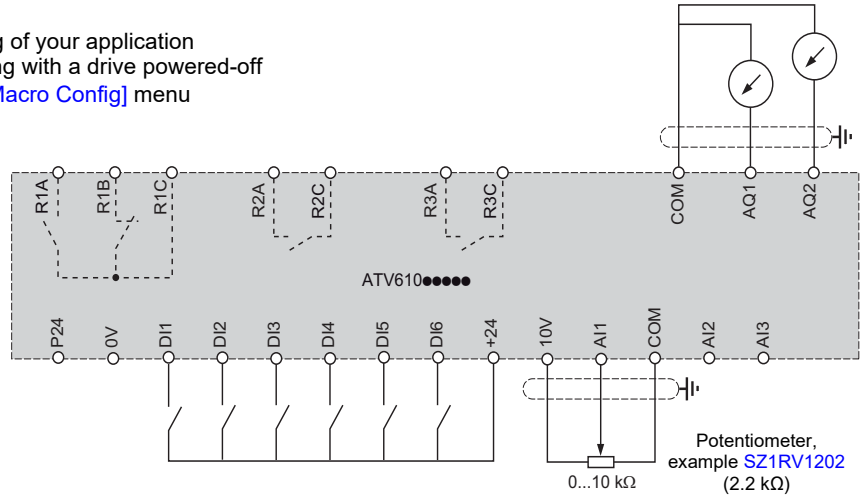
g of your application
ng with a drive powered-off
Macro Config] menu

R1A R1B R1C R2A R2C R3A R3C COM AQ1 AQ2

ATV610●●●●●

P24 0V DI1 DI2 DI3 DI4 DI5 DI6 +24 10V AI1 COM AI2 AI3

0...10 kΩ

Potentiometer, example SZ1RV1202 (2.2 kΩ)